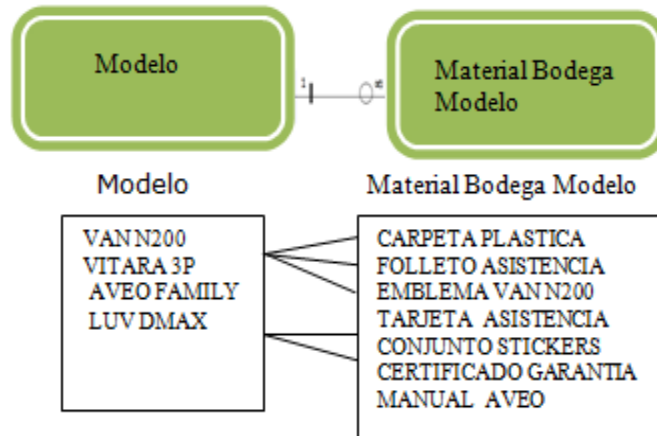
Modelo

1

∞

Material Bodega Modelo

Modelo

Material Bodega Modelo

VAN N200
VITARA 3P
AVEO FAMILY
LUV DMAX

CARPETA PLASTICA
FOLLETO ASISTENCIA
EMBLEMA VAN N200
TARJETA ASISTENCIA
CONJUNTO STICKERS
CERTIFICADO GARANTIA
MANUAL AVEO